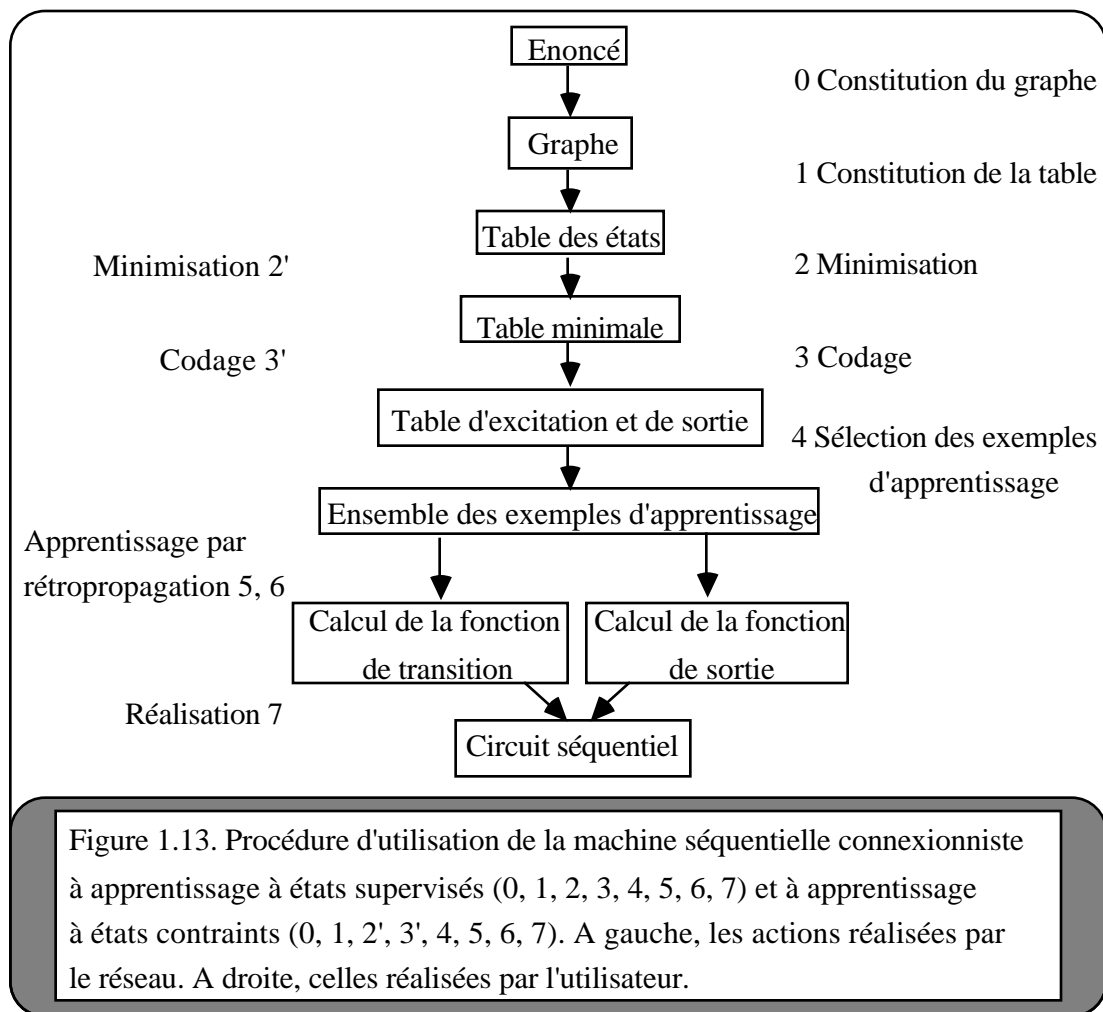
Enoncé

0 Constitution du graphe

Graphe

1 Constitution de la table

Table des états

Minimisation 2'

2 Minimisation

Table minimale

Codage 3'

3 Codage

Table d'excitation et de sortie

4 Sélection des exemples d'apprentissage

Ensemble des exemples d'apprentissage

Apprentissage par rétropropagation 5, 6

Calcul de la fonction de transition

Calcul de la fonction de sortie

Réalisation 7

Circuit séquentiel

Figure 1.13. Procédure d'utilisation de la machine séquentielle connexionniste à apprentissage à états supervisés (0, 1, 2, 3, 4, 5, 6, 7) et à apprentissage à états contraints (0, 1, 2', 3', 4, 5, 6, 7). A gauche, les actions réalisées par le réseau. A droite, celles réalisées par l'utilisateur.